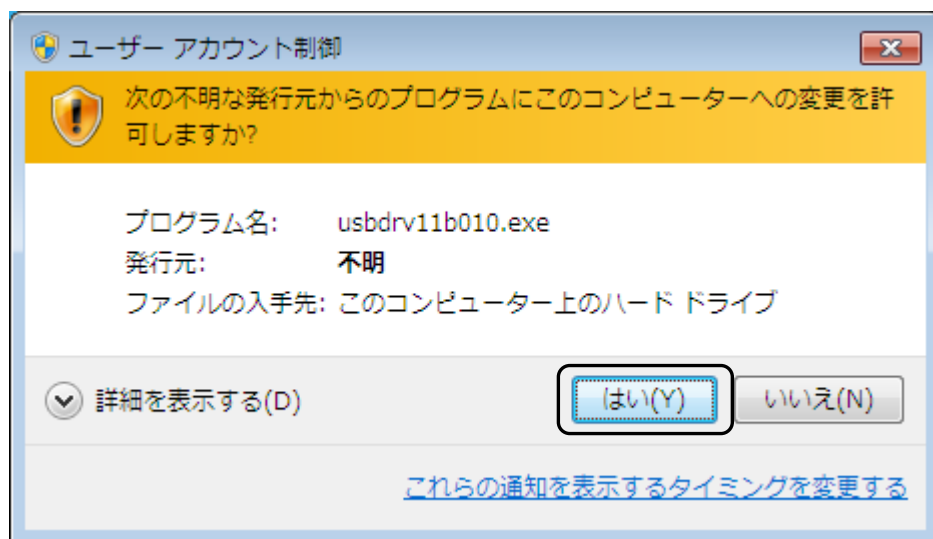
ユーザー アカウント制御

次の不明な発行元からのプログラムにこのコンピューターへの変更を許可しますか?

プログラム名: usbdrv11b010.exe
発行元: 不明
ファイルの入手先: このコンピューター上のハード ドライブ

詳細を表示する(D)

はい(Y)

いいえ(N)

これらの通知を表示するタイミングを変更する